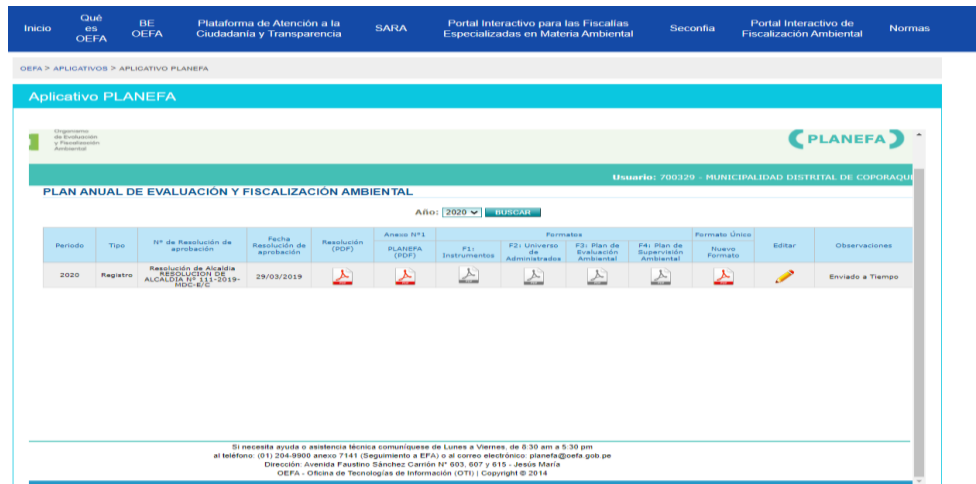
Inicio | Qué es OEFA | BE OEFA | Plataforma de Atención a la Ciudadanía y Transparencia | SARA | Portal Interactivo para las Fiscalías Especializadas en Materia Ambiental | Seconfia | Portal Interactivo de Fiscalización Ambiental | Normas

OEFA > APLICATIVOS > APLICATIVO PLANEFA

Aplicativo PLANEFA

Organismo de Evaluación y Fiscalización Ambiental

PLANEFA

Usuario: 700329 - MUNICIPALIDAD DISTRITAL DE COPORAQU

PLAN ANUAL DE EVALUACIÓN Y FISCALIZACIÓN AMBIENTAL

Año: 2020 BUSCAR

| Periodo | Tipo | N° de Resolución de aprobación | Fecha Resolución de aprobación | Resolución (PDF) | Anexo N°1 PLANEFA (PDF) | Formatos F1: Instrumentos | Formatos F2: Universo de Administrados | Formatos F3: Plan de Evaluación Ambiental | Formatos F4: Plan de Supervisión Ambiental | Formato Único Nuevo Formato | Editar | Observaciones |
|---|---|---|---|---|---|---|---|---|---|---|---|---|
| 2020 | Registro | Resolución de Alcaldía RESOLUCION DE ALCALDIA N° 111-2019-MDC-E/C | 29/03/2019 | | | | | | | | | Enviado a Tiempo |

Si necesita ayuda o asistencia técnica comuníquese de Lunes a Viernes, de 8:30 am a 5:30 pm
al teléfono: (01) 204-9900 anexo 7141 (Seguimiento a EFA) o al correo electrónico: planefa@oefa.gob.pe
Dirección: Avenida Faustino Sánchez Carrión N° 603, 607 y 615 - Jesús María
OEFA - Oficina de Tecnologías de Información (OTI) | Copyright © 2014